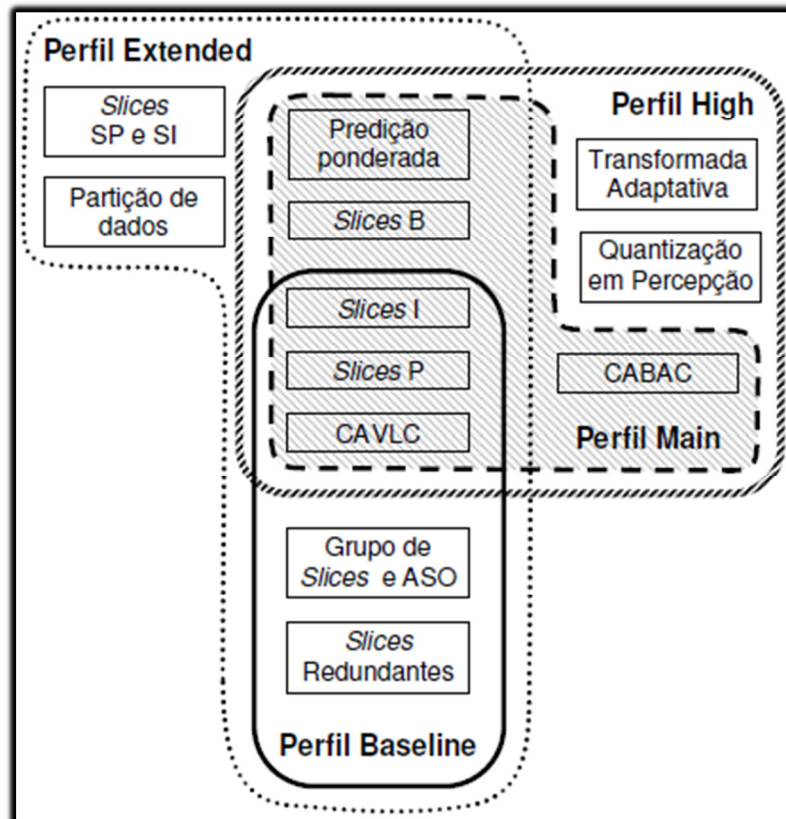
Perfil Extended

Slices SP e SI

Partição de dados

Perfil High

Predição ponderada

Slices B

Transformada Adaptativa

Quantização em Percepção

Slices I

Slices P

CAVLC

CABAC

Perfil Main

Grupo de Slices e ASO

Slices Redundantes

Perfil Baseline